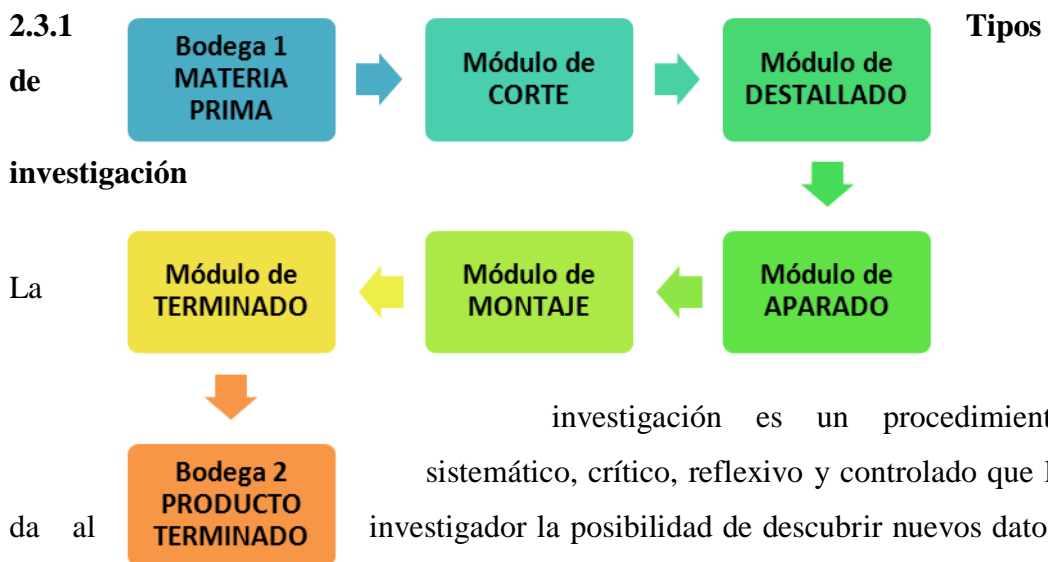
2.3.1 Tipos de investigación

Bodega 1 MATERIA PRIMA

Módulo de CORTE

Módulo de DESTALLADO

Módulo de APARADO

Módulo de MONTAJE

Módulo de TERMINADO

Bodega 2 PRODUCTO TERMINADO

La investigación es un procedimient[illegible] sistemático, crítico, reflexivo y controlado que l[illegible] da al investigador la posibilidad de descubrir nuevos dato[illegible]